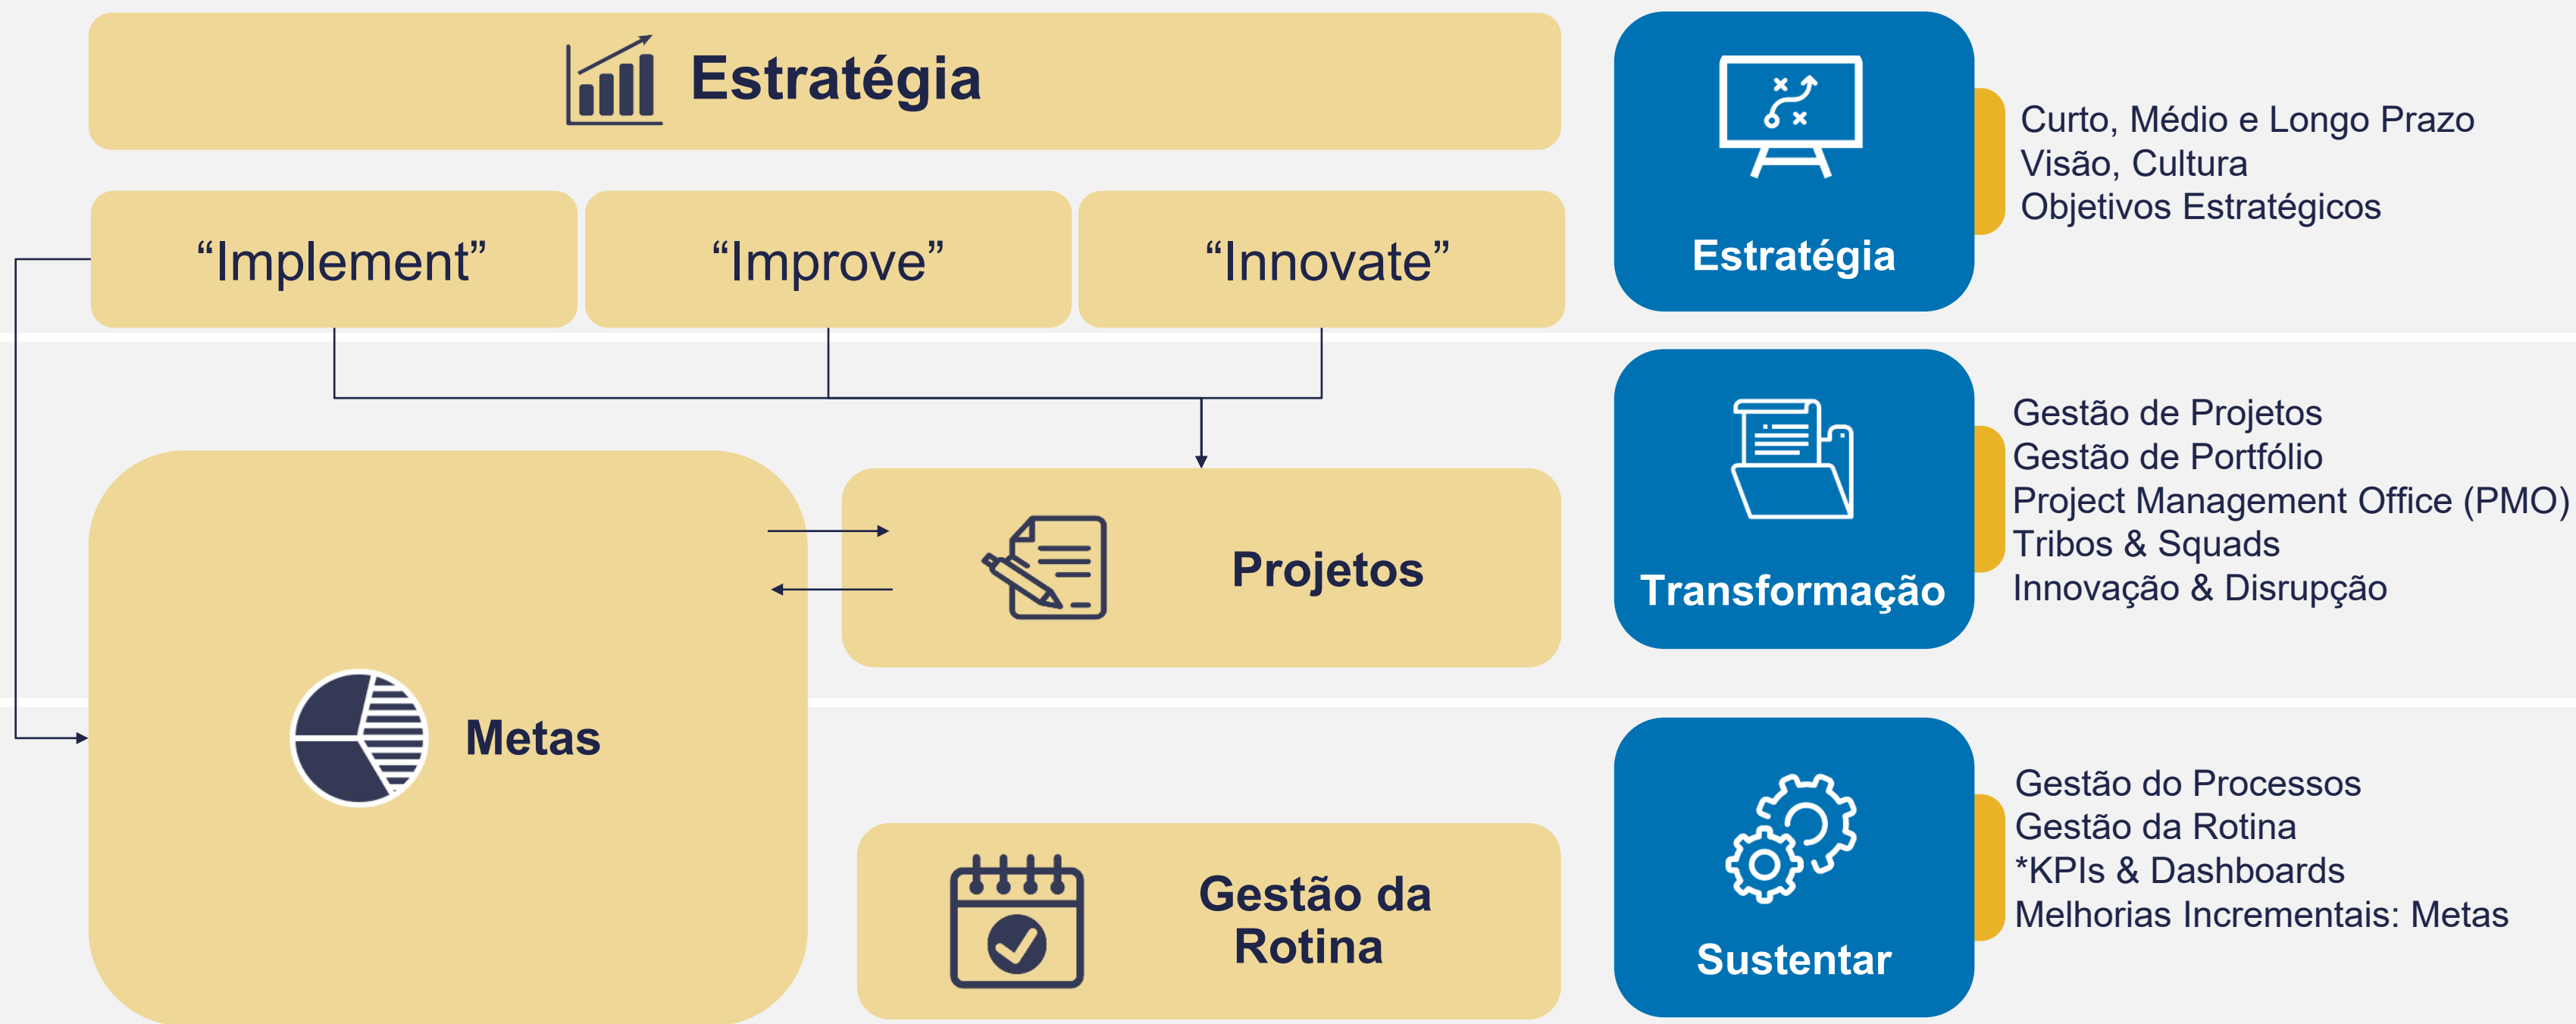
Estratégia

“Implement”

“Improve”

“Innovate”

Projetos

Metas

Gestão da Rotina

Estratégia

Curto, Médio e Longo Prazo
Visão, Cultura
Objetivos Estratégicos

Transformação

Gestão de Projetos
Gestão de Portfólio
Project Management Office (PMO)
Tribos & Squads
Innovação & Disrupção

Sustentar

Gestão do Processos
Gestão da Rotina
*KPIs & Dashboards
Melhorias Incrementais: Metas